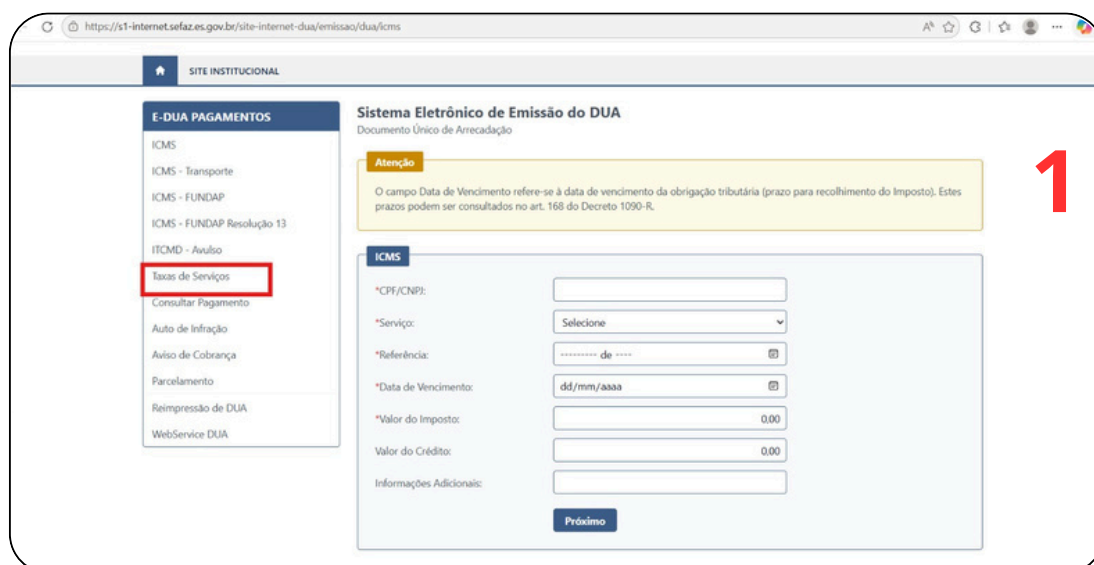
https://s1-internet.sefaz.es.gov.br/site-internet-dua/emissao/dua/icms

SITE INSTITUCIONAL

E-DUA PAGAMENTOS
ICMS
ICMS - Transporte
ICMS - FUNDAP
ICMS - FUNDAP Resolução 13
ITCMD - Avulso
Taxas de Serviços
Consultar Pagamento
Auto de Infração
Aviso de Cobrança
Parcelamento
Reimpressão de DUA
WebService DUA

Sistema Eletrônico de Emissão do DUA
Documento Único de Arrecadação

Atenção
O campo Data de Vencimento refere-se à data de vencimento da obrigação tributária (prazo para recolhimento do Imposto). Estes prazos podem ser consultados no art. 168 do Decreto 1090-R.

1

ICMS
*CPF/CNPJ:
*Serviço: Selecione
*Referência: --------- de ----
*Data de Vencimento: dd/mm/aaaa
*Valor do Imposto: 0,00
Valor do Crédito: 0,00
Informações Adicionais:
Próximo